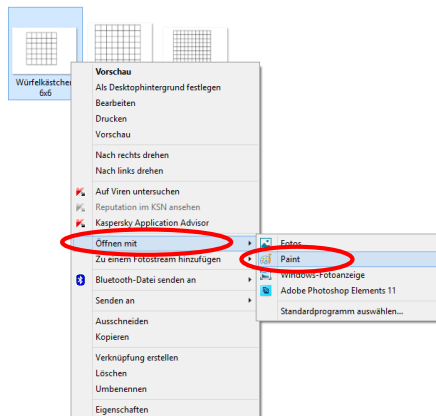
Würfelkästchen 6x6

Vorschau
Als Desktophintergrund festlegen
Bearbeiten
Drucken
Vorschau

Nach rechts drehen
Nach links drehen

Auf Viren untersuchen
Reputation im KSN ansehen
Kaspersky Application Advisor

Öffnen mit
Zu einem Fotostream hinzufügen

Bluetooth-Datei senden an

Senden an

Ausschneiden
Kopieren

Verknüpfung erstellen
Löschen
Umbenennen

Eigenschaften

Fotos
Paint
Windows-Fotoanzeige
Adobe Photoshop Elements 11

Standardprogramm auswählen...